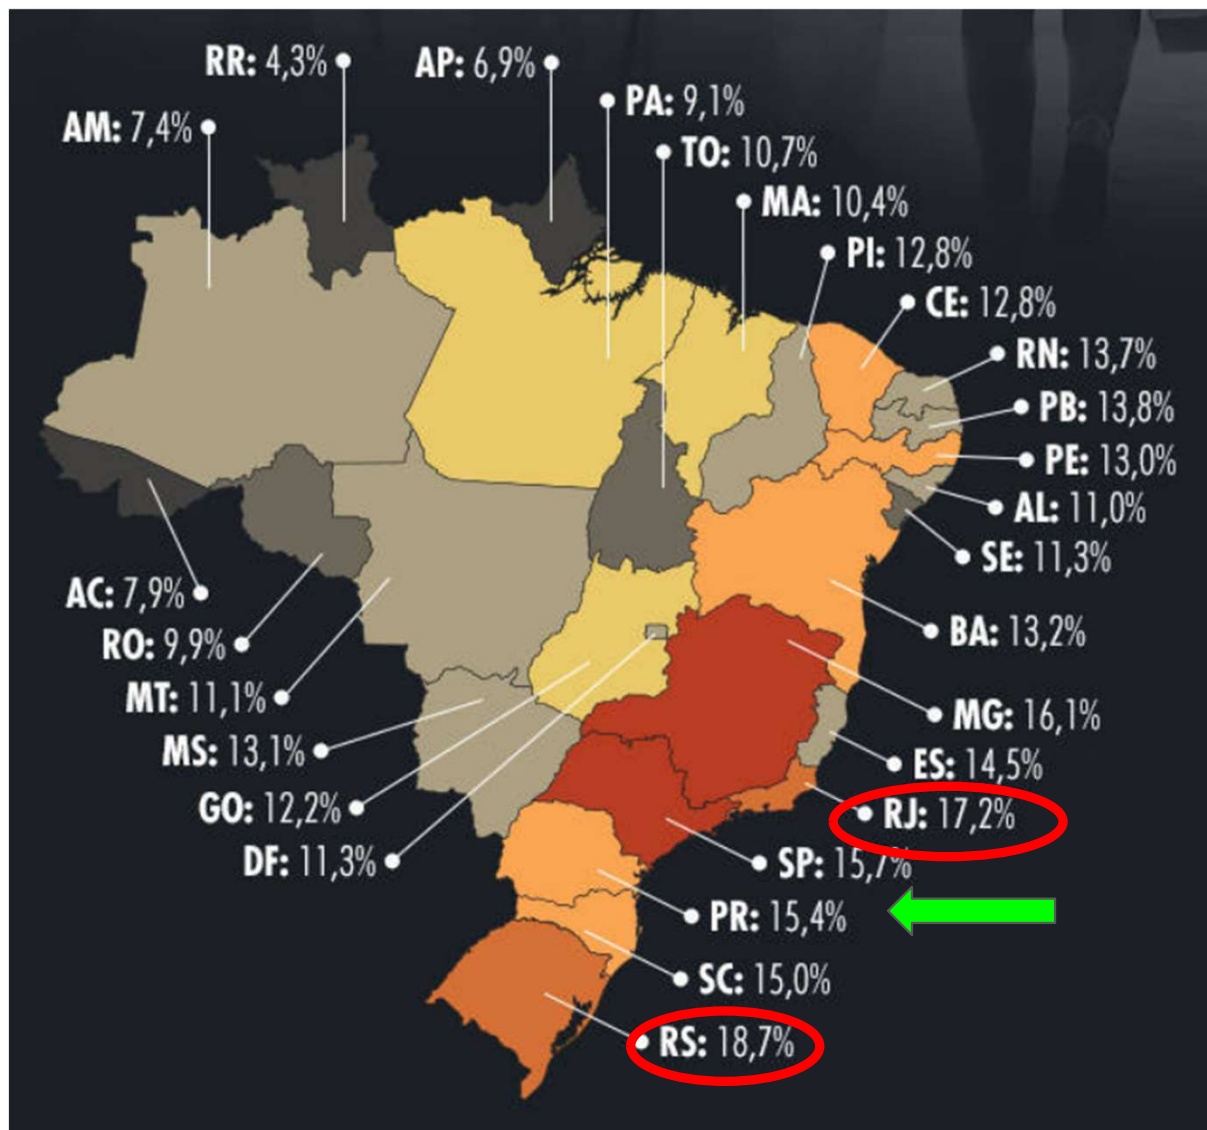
RR: 4,3%
AP: 6,9%
AM: 7,4%
PA: 9,1%
TO: 10,7%
MA: 10,4%
PI: 12,8%
CE: 12,8%
RN: 13,7%
PB: 13,8%
PE: 13,0%
AL: 11,0%
SE: 11,3%
AC: 7,9%
RO: 9,9%
MT: 11,1%
MS: 13,1%
GO: 12,2%
DF: 11,3%
BA: 13,2%
MG: 16,1%
ES: 14,5%
RJ: 17,2%
SP: 15,7%
PR: 15,4%
SC: 15,0%
RS: 18,7%